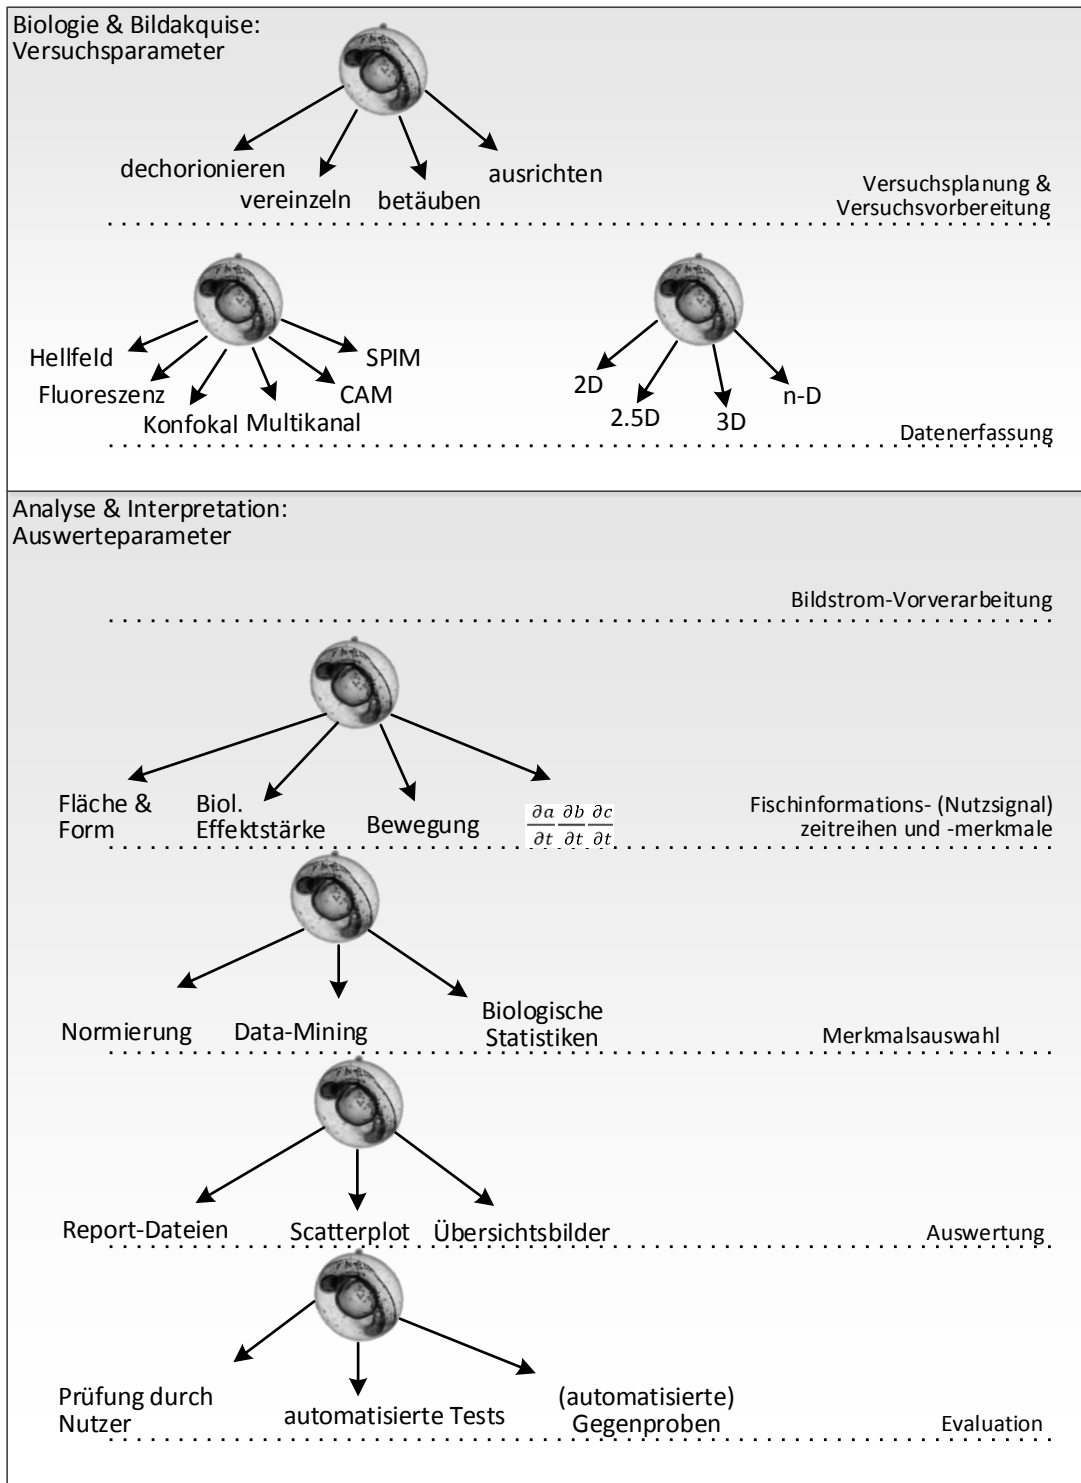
Biologie & Bildakquise:
Versuchsparameter

dechorionieren
vereinzeln
betäuben
ausrichten

Versuchsplanung & Versuchsvorbereitung

Hellfeld
Fluoreszenz
Konfokal
Multikanal
CAM
SPIM

2D
2.5D
3D
n-D

Datenerfassung

Analyse & Interpretation:
Auswerteparameter

Bildstrom-Vorverarbeitung

Fläche & Form
Biol. Effektstärke
Bewegung
$\frac{\partial a}{\partial t} \frac{\partial b}{\partial t} \frac{\partial c}{\partial t}$

Fischinformations- (Nutzsignal) zeitreihen und -merkmale

Normierung
Data-Mining
Biologische Statistiken

Merkmalsauswahl

Report-Dateien
Scatterplot
Übersichtsbilder

Auswertung

Prüfung durch Nutzer
automatisierte Tests
(automatisierte) Gegenproben

Evaluation